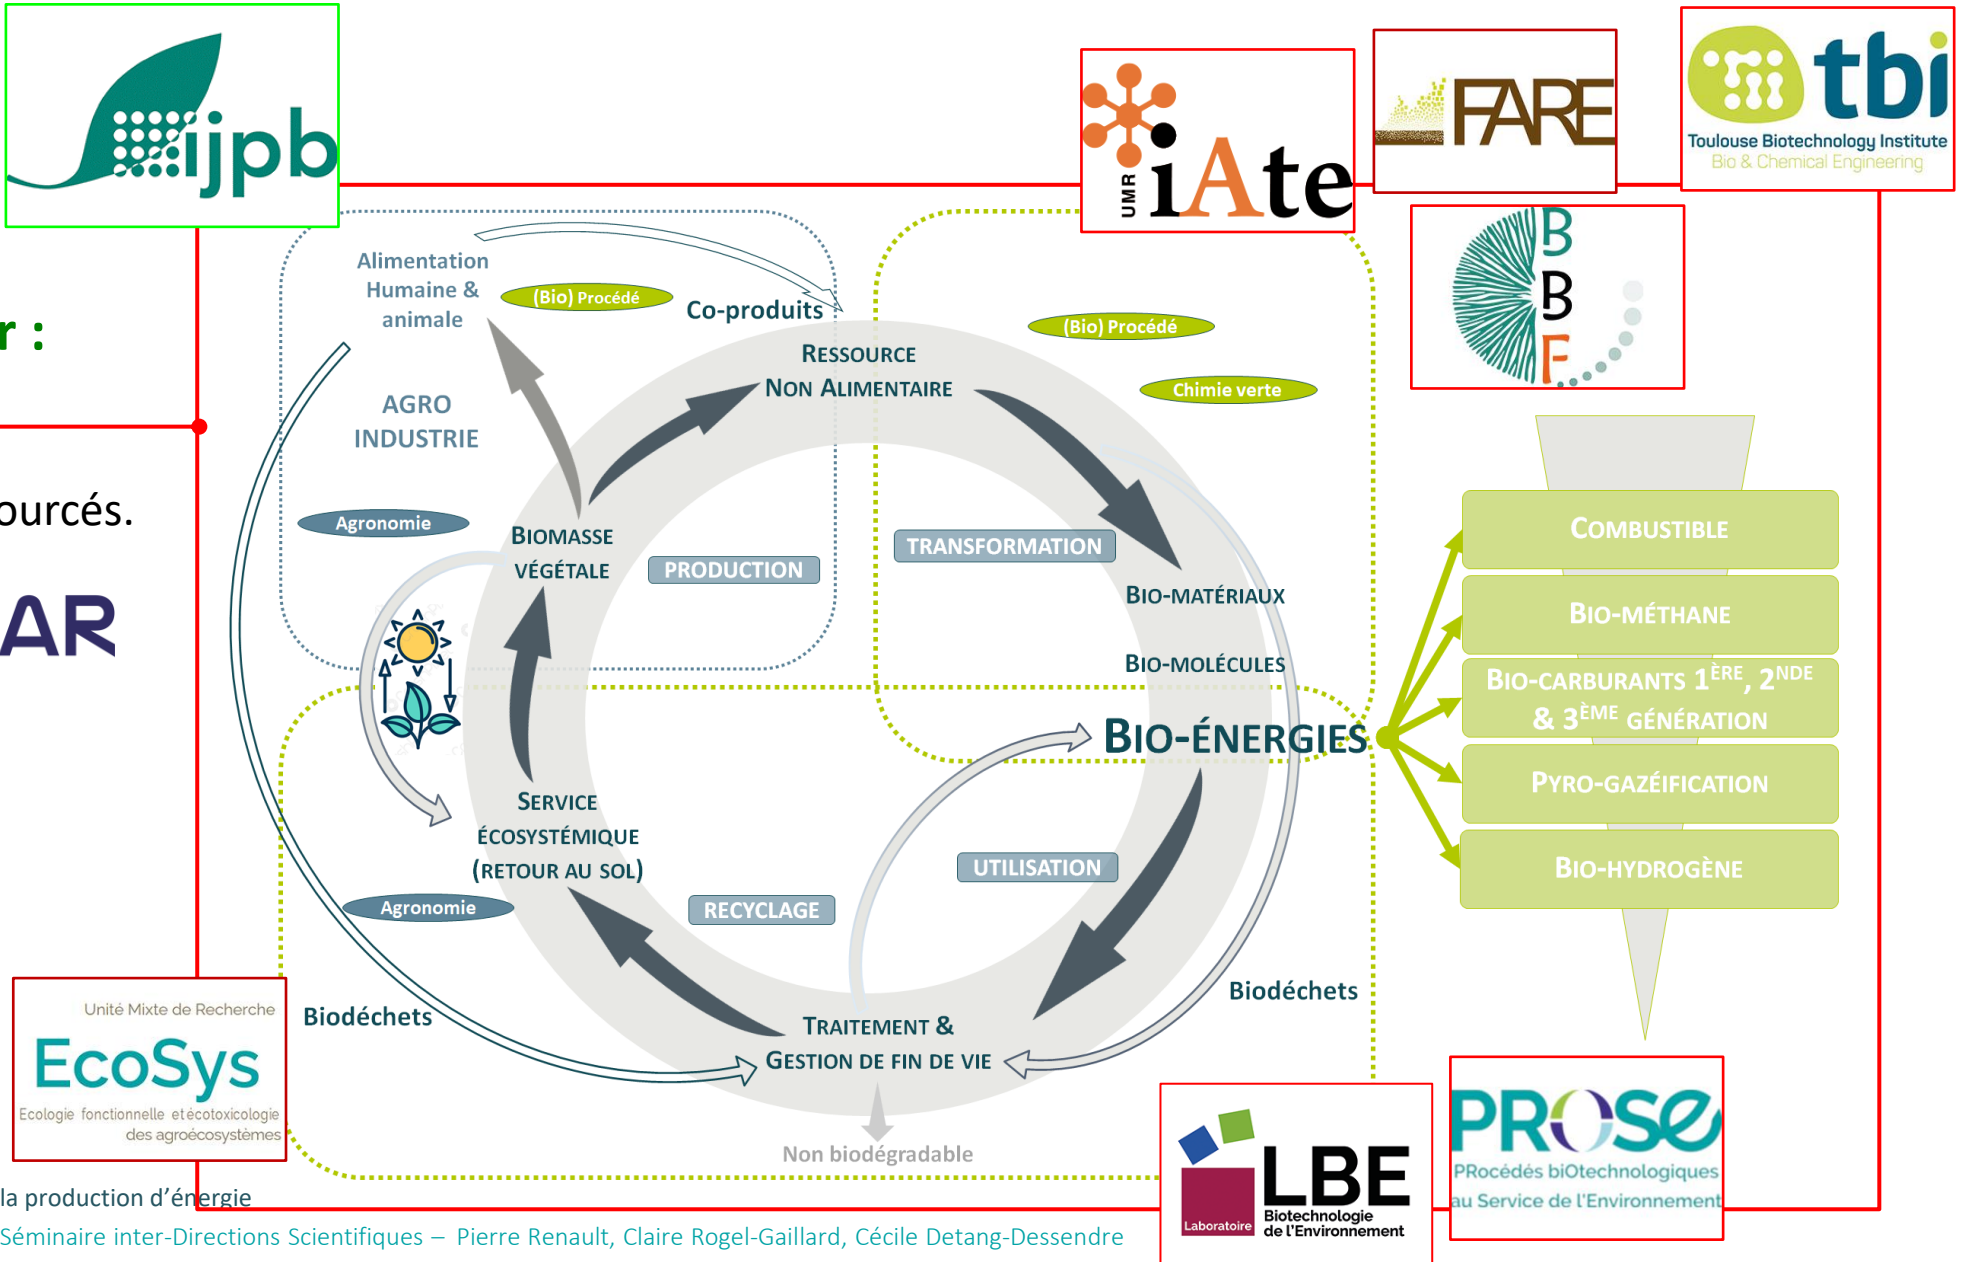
ijpb

UMR iAte

FARE

tbi
Toulouse Biotechnology Institute
Bio & Chemical Engineering

BBF

r :

ourcés.

AR

Alimentation Humaine & animale

(Bio) Procédé

Co-produits

AGRO INDUSTRIE

Agronomie

Ressource Non Alimentaire

(Bio) Procédé

Chimie verte

Biomasse végétale

PRODUCTION

TRANSFORMATION

Bio-matériaux

Bio-molécules

Bio-énergies

Service écosystémique (retour au sol)

Agronomie

RECYCLAGE

UTILISATION

Traitement & Gestion de fin de vie

Biodéchets

Biodéchets

Non biodégradable

Combustible

Bio-méthane

Bio-carburants $1^{\text{ère}}$, $2^{\text{nde}}$ & $3^{\text{ème}}$ génération

Pyro-gazéification

Bio-hydrogène

Unité Mixte de Recherche
EcoSys
Ecologie fonctionnelle et écotoxicologie des agroécosystèmes

Laboratoire LBE Biotechnologie de l'Environnement

PROSE
PRocédés biOtechnologiques au Service de l'Environnement

la production d'énergie

Séminaire inter-Directions Scientifiques – Pierre Renault, Claire Rogel-Gaillard, Cécile Detang-Dessendre